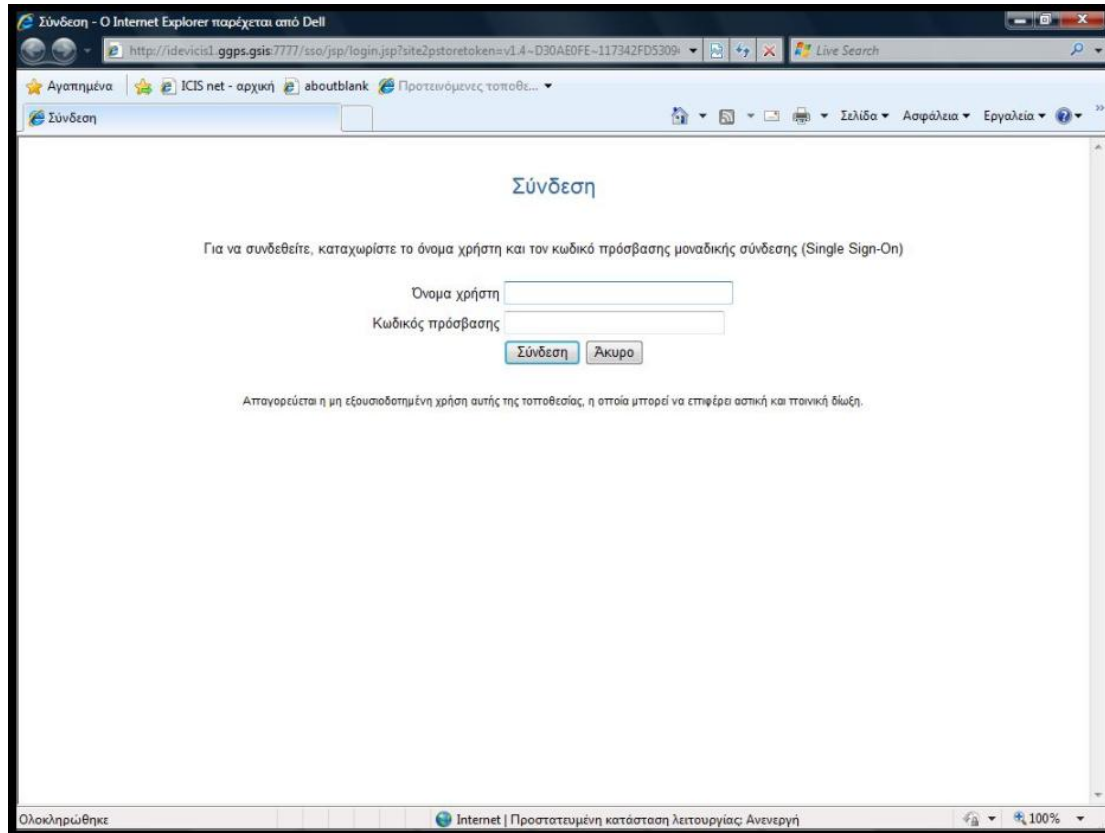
Σύνδεση - Ο Internet Explorer παρέχεται από Dell

http://idevicis1.ggps.gsis:7777/sso/jsp/login.jsp?site2pstoretoken=v1.4~D30AE0FE~117342FD5309

Live Search

Αγαπημένα | ICIS net - αρχική | aboutblank | Προτεινόμενες τοποθε...

Σύνδεση

Σελίδα ▾ Ασφάλεια ▾ Εργαλεία ▾

Σύνδεση

Για να συνδεθείτε, καταχωρίστε το όνομα χρήστη και τον κωδικό πρόσβασης μοναδικής σύνδεσης (Single Sign-On)

Όνομα χρήστη

Κωδικός πρόσβασης

Σύνδεση | Άκυρο

Απαγορεύεται η μη εξουσιοδοτημένη χρήση αυτής της τοποθεσίας, η οποία μπορεί να επιφέρει αστική και ποινική δίωξη.

Ολοκληρώθηκε

Internet | Προστατευμένη κατάσταση λειτουργίας: Ανενεργή

100%